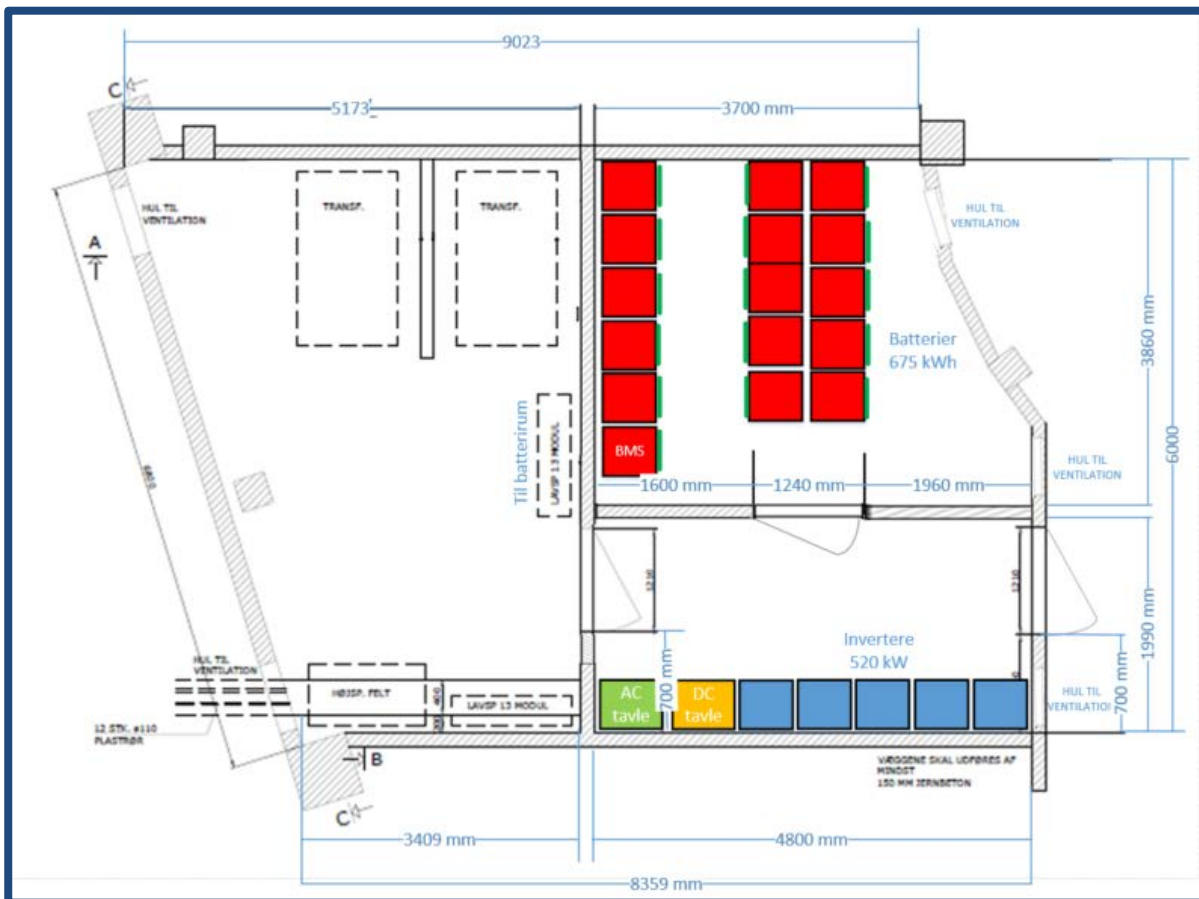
9023

C

5173

3700 mm

HUL TIL VENTILATION

TRANSF.

TRANSF.

HUL TIL VENTILATION

A

Batterier 675 kWh

3860 mm

6000

Til batterirum

LAVSP 13 MODUL

BMS

HUL TIL VENTILATION

1600 mm

1240 mm

1960 mm

1210

1210

Invertere 520 kW

1990 mm

700 mm

HUL TIL VENTILATION

HØJSP. FELT

LAVSP 13 MODUL

AC tavle

DC tavle

HUL TIL VENTILATIOI

700 mm

12 STK. ø110 PLASTRØR

B

VÆGGENE SKAL UDFØRES AF MINDST 150 MM JERNBETON

C

3409 mm

4800 mm

8359 mm